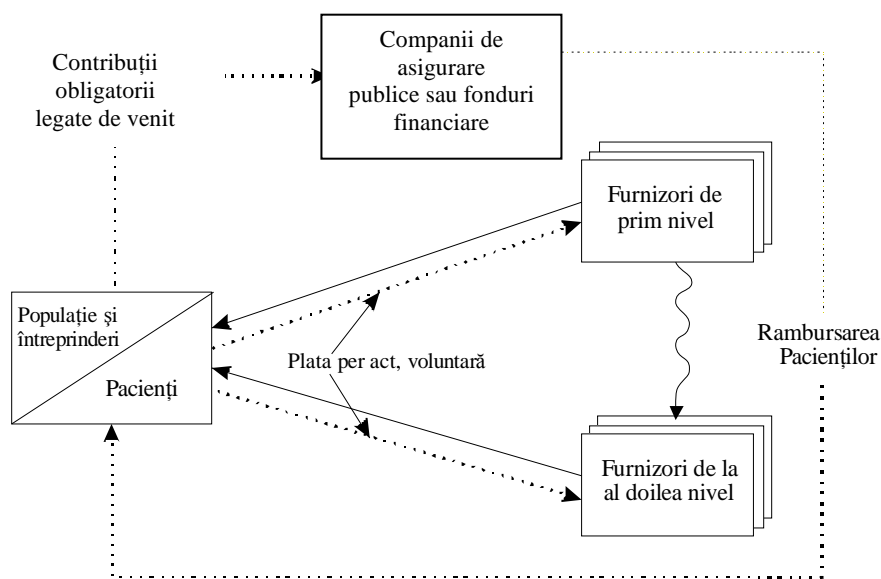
Contribuţii obligatorii legate de venit

Companii de asigurare publice sau fonduri financiare

Furnizori de prim nivel

Populaţie şi întreprinderi

Pacienţi

Plata per act, voluntară

Rambursarea Pacienţilor

Furnizori de la al doilea nivel